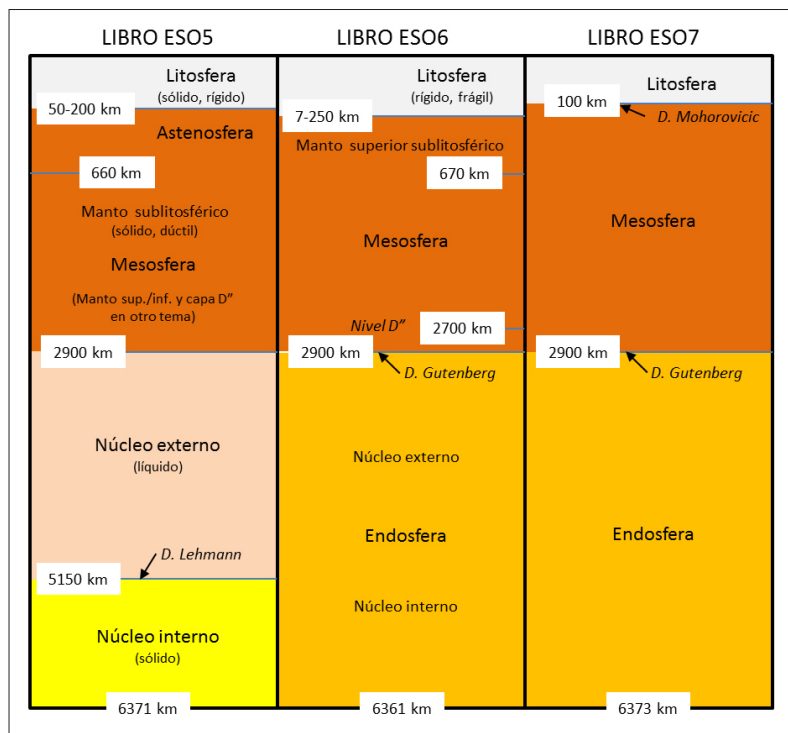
LIBRO ESO5

Litosfera
(sólido, rígido)

50-200 km

Astenosfera

660 km

Manto sublitosférico
(sólido, dúctil)

Mesosfera

(Manto sup./inf. y capa D''
en otro tema)

2900 km

Núcleo externo
(líquido)

D. Lehmann

5150 km

Núcleo interno
(sólido)

6371 km

LIBRO ESO6

Litosfera
(rígido, frágil)

7-250 km

Manto superior sublitosférico

670 km

Mesosfera

Nivel D''

2700 km

2900 km

D. Gutenberg

Núcleo externo

Endosfera

Núcleo interno

6361 km

LIBRO ESO7

Litosfera

100 km

D. Mohorovicic

Mesosfera

2900 km

D. Gutenberg

Endosfera

6373 km